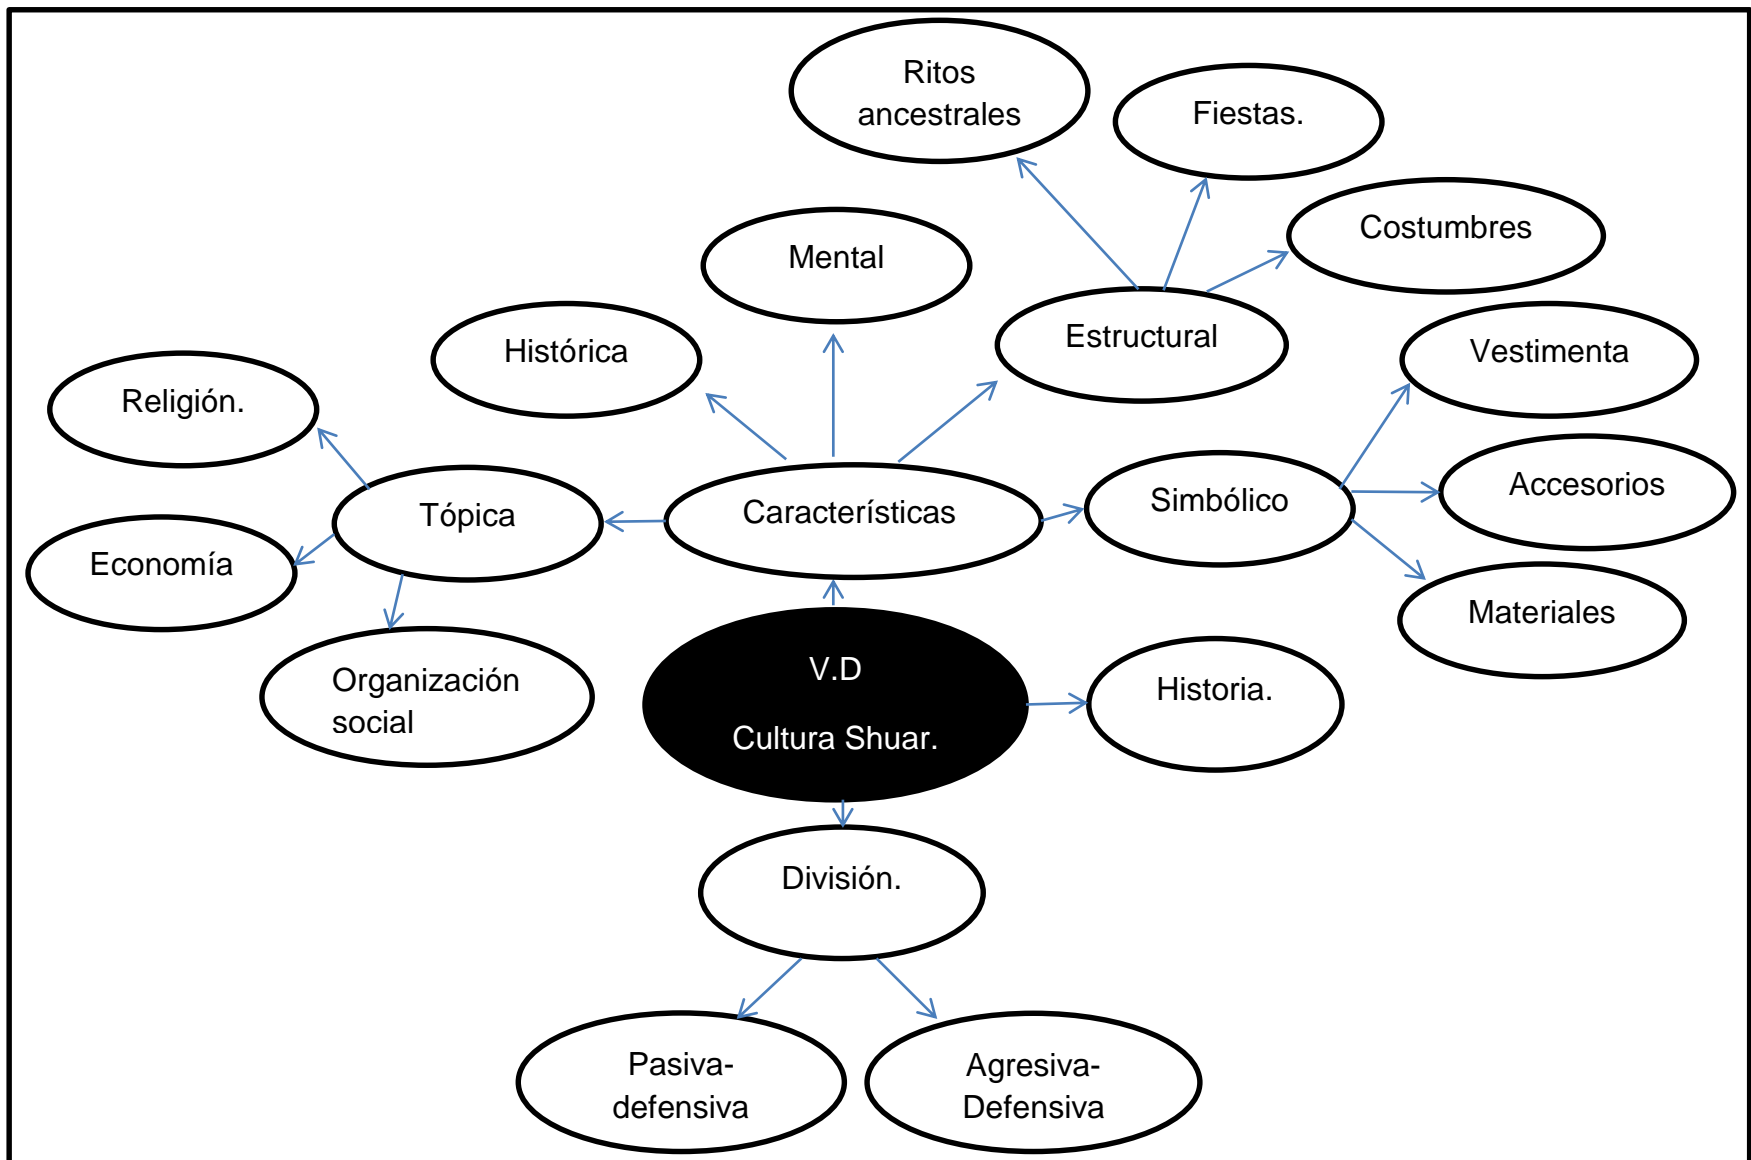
Ritos ancestrales

Fiestas.

Costumbres

Mental

Estructural

Histórica

Vestimenta

Religión.

Tópica

Características

Simbólico

Accesorios

Economía

Materiales

Organización social

V.D

Cultura Shuar.

Historia.

División.

Pasiva-defensiva

Agresiva-Defensiva